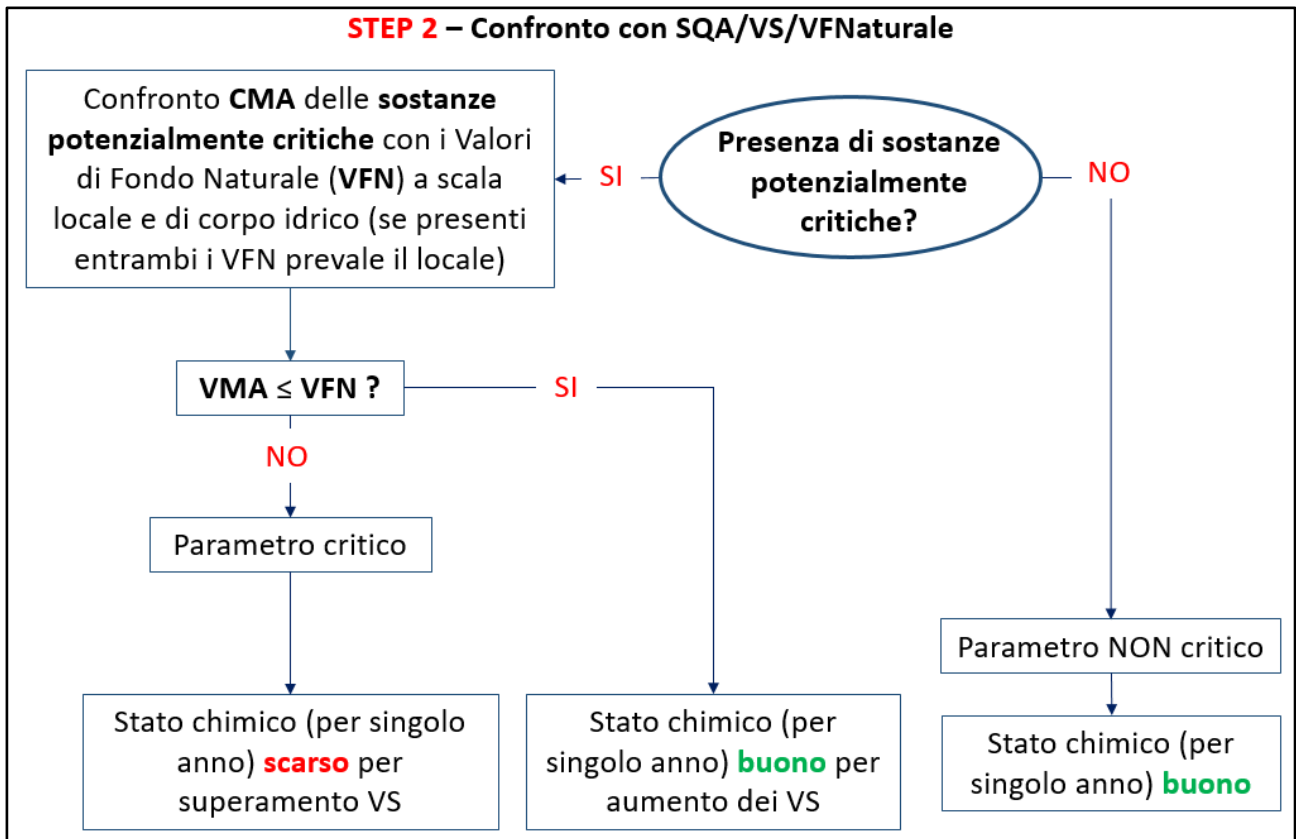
STEP 2 – Confronto con SQA/VS/VFNaturale

Confronto CMA delle sostanze potenzialmente critiche con i Valori di Fondo Naturale (VFN) a scala locale e di corpo idrico (se presenti entrambi i VFN prevale il locale)

SI

Presenza di sostanze potenzialmente critiche?

NO

VMA ≤ VFN ?

SI

NO

Parametro critico

Parametro NON critico

Stato chimico (per singolo anno) scarso per superamento VS

Stato chimico (per singolo anno) buono per aumento dei VS

Stato chimico (per singolo anno) buono